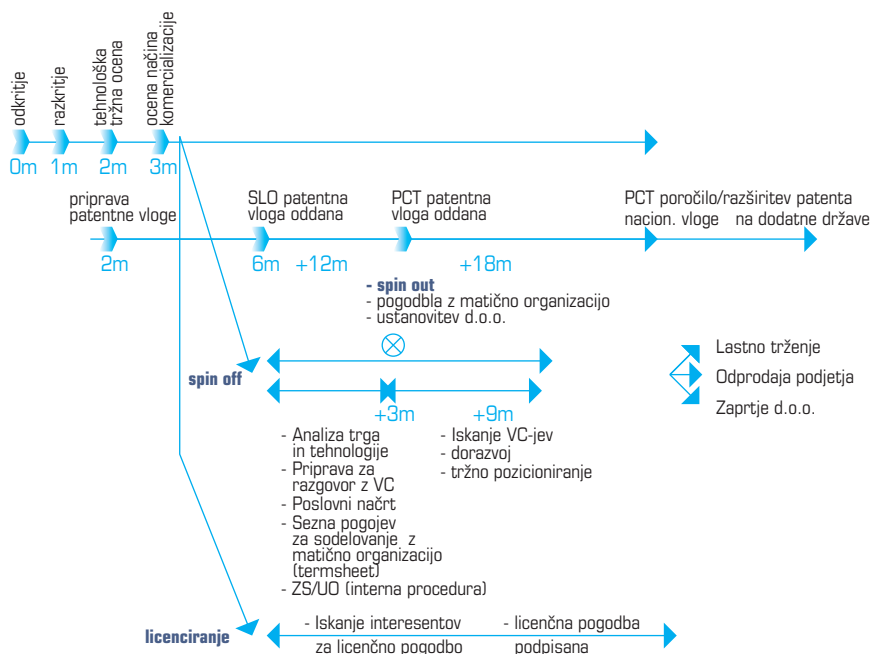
odkritje
razkritje
tehnološka tržna ocena
ocena načina komercializacije

0m 1m 2m 3m

priprava patentne vloge
2m

SLO patentna vloga oddana
6m +12m

PCT patentna vloga oddana
+18m

PCT poročilo/razširitev patenta
nacion. vloge na dodatne države

- spin out
- pogodba z matično organizacijo
- ustanovitev d.o.o.

spin off

+3m +9m

Lastno trženje
Odprodaja podjetja
Zaprtje d.o.o.

- Analiza trga in tehnologije
- Priprava za razgovor z VC
- Poslovni načrt
- Sezna pogojev za sodelovanje z matično organizacijo (termsheet)
- ZS/UO (interna procedura)

- Iskanje VC-jev
- dorazvoj
- tržno pozicioniranje

licenciranje

- Iskanje interesentov za licenčno pogodbo
- licenčna pogodba podpisana